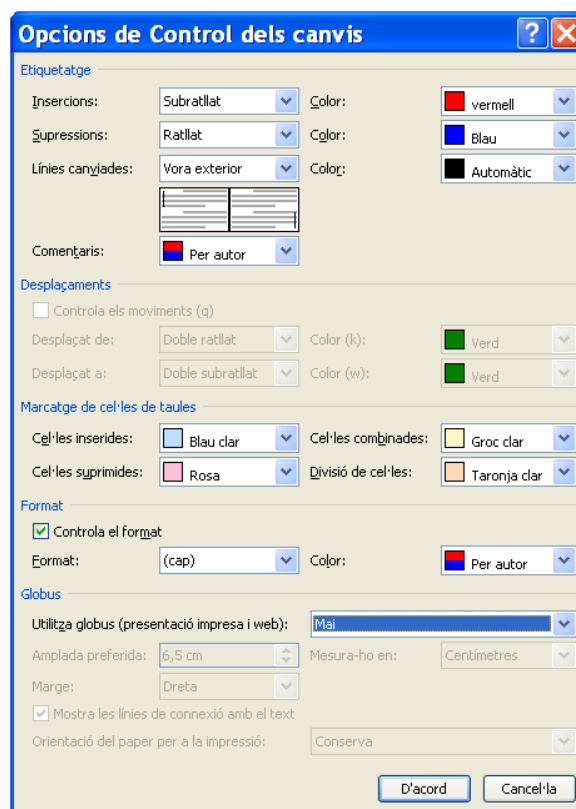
Opcions de Control dels canvis

Etiquetatge

Insercions: Subratllat Color: vermell

Supressions: Ratllat Color: Blau

Línies canviades: Vora exterior Color: Automàtic

Comentaris: Per autor

Desplaçaments

Controla els moviments (q)

Desplaçat de: Doble ratllat Color (k): Verd

Desplaçat a: Doble subratllat Color (w): Verd

Marcatge de cel·les de taules

Cel·les inserides: Blau clar Cel·les combinades: Groc clar

Cel·les suprimides: Rosa Divisió de cel·les: Taronja clar

Format

Controla el format

Format: (cap) Color: Per autor

Globus

Utilitza globus (presentació impresa i web): Mai

Amplada preferida: 6,5 cm Mesura-ho en: Centímetres

Marge: Dreta

Mostra les línies de connexió amb el text

Orientació del paper per a la impressió: Conserva

D'acord Cancel·la